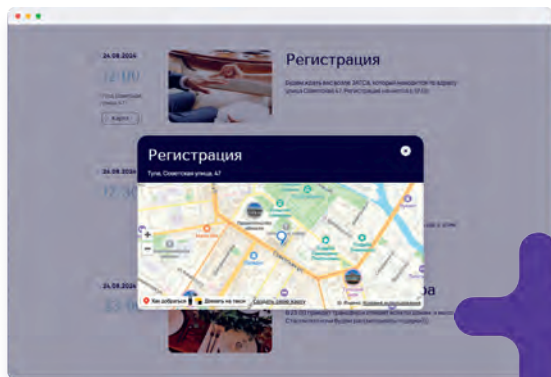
24.08.2024

12:00

Регистрация

Будем ждать всех возле ЗАГСа, который находится по адресу улица Советская 47. Регистрация начнется в 12:00.

Карта

12:30

24.08.2024

13:00

Регистрация

Тула, Советская улица, 47

Как добраться

Доехать на такси

Создать свою карту

© Яндекс

Условия использования

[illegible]